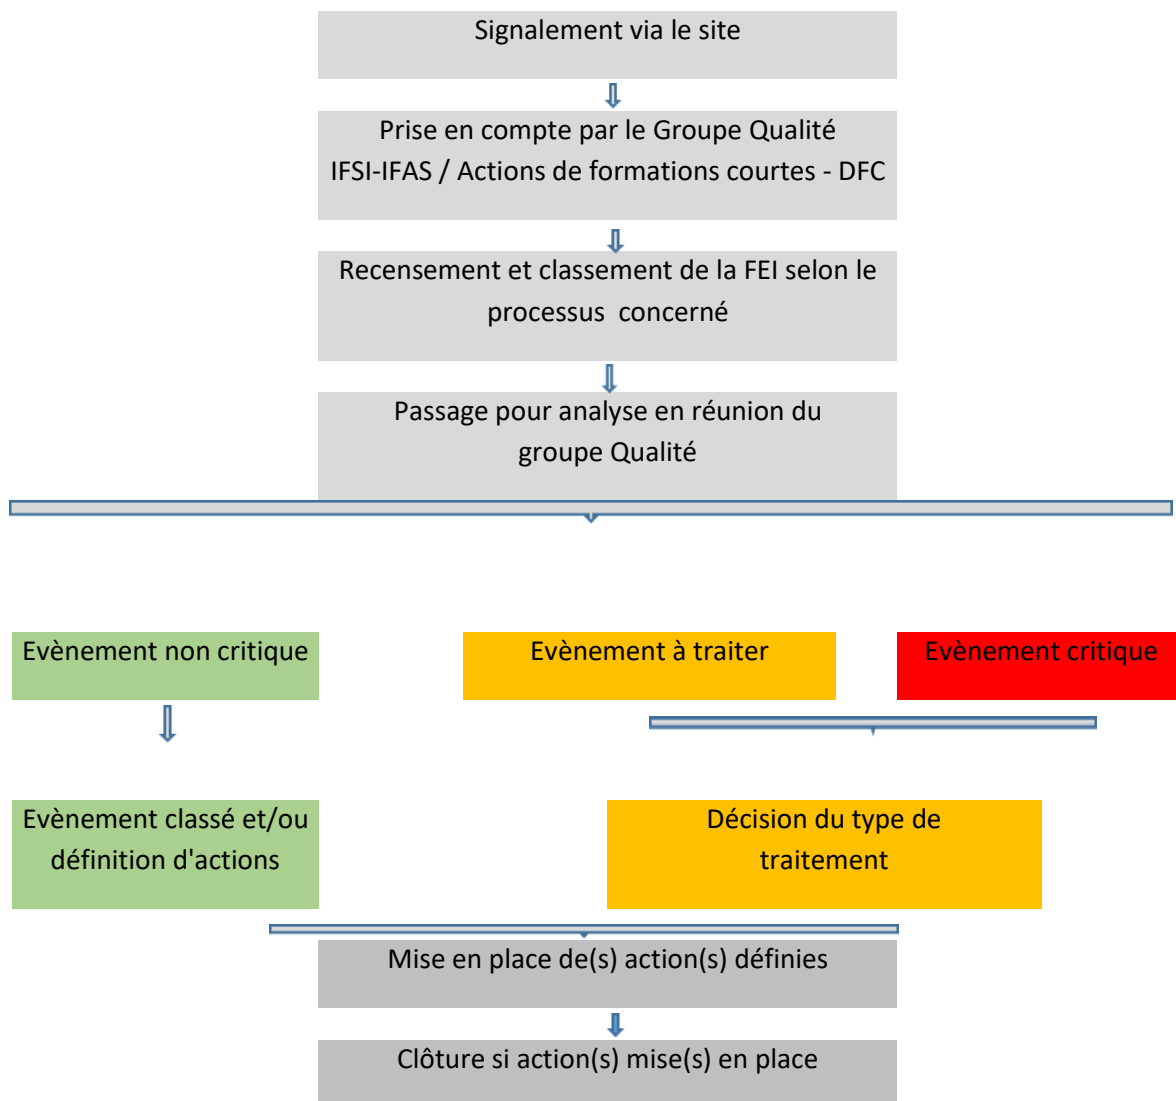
Signalement via le site

Prise en compte par le Groupe Qualité IFSI-IFAS / Actions de formations courtes - DFC

Recensement et classement de la FEI selon le processus concerné

Passage pour analyse en réunion du groupe Qualité

Evènement non critique

Evènement à traiter

Evènement critique

Evènement classé et/ou définition d'actions

Décision du type de traitement

Mise en place de(s) action(s) définies

Clôture si action(s) mise(s) en place